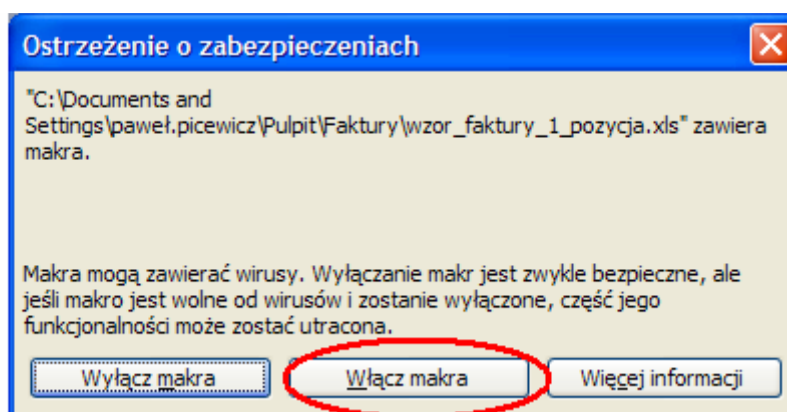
Ostrzeżenie o zabezpieczeniach

"C:\Documents and Settings\paweł.picewicz\Pulpit\Faktury\wzor_faktury_1_pozycja.xls" zawiera makra.

Makra mogą zawierać wirusy. Wyłączanie makr jest zwykle bezpieczne, ale jeśli makro jest wolne od wirusów i zostanie wyłączone, część jego funkcjonalności może zostać utracona.

Wyłącz makra

Włącz makra

Więcej informacji